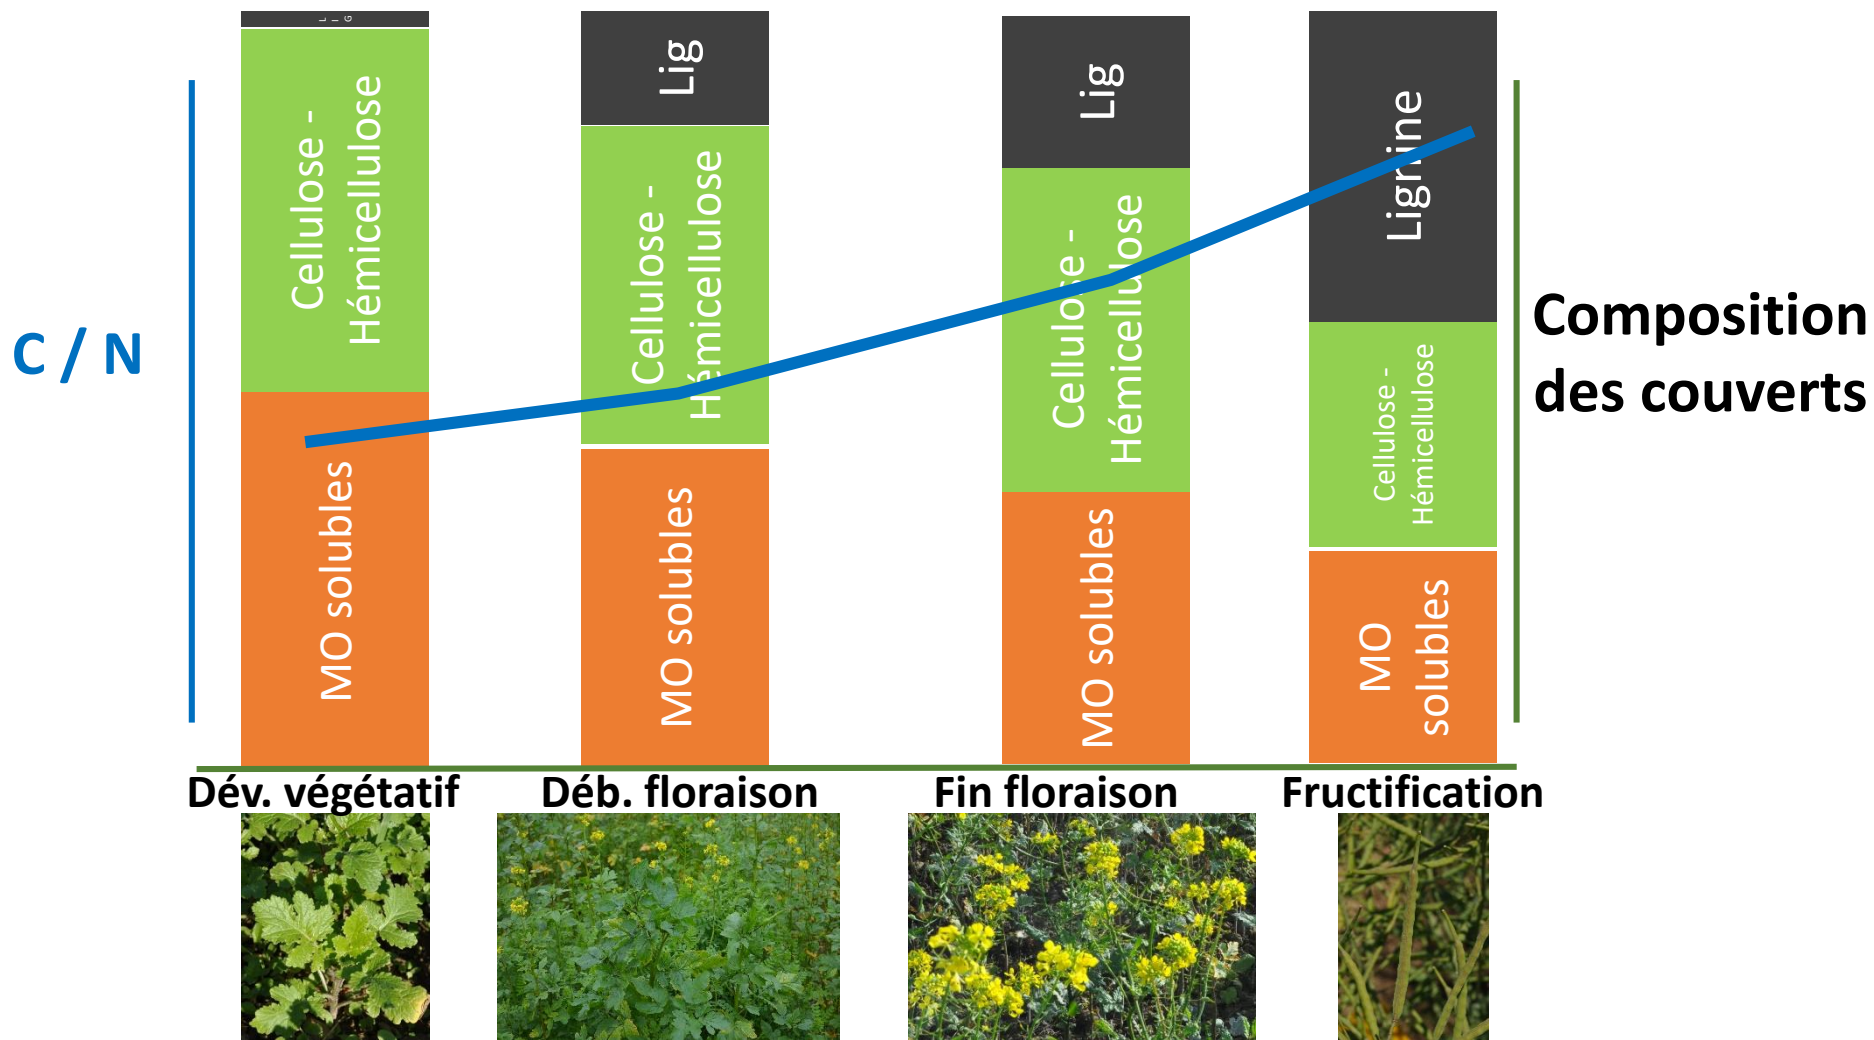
C / N

LIG

Cellulose - Hémicellulose

MO solubles

Lig

Cellulose - Hémicellulose

MO solubles

Lig

Cellulose - Hémicellulose

MO solubles

Lignine

Cellulose - Hémicellulose

MO solubles

Composition des couverts

Dév. végétatif

Déb. floraison

Fin floraison

Fructification